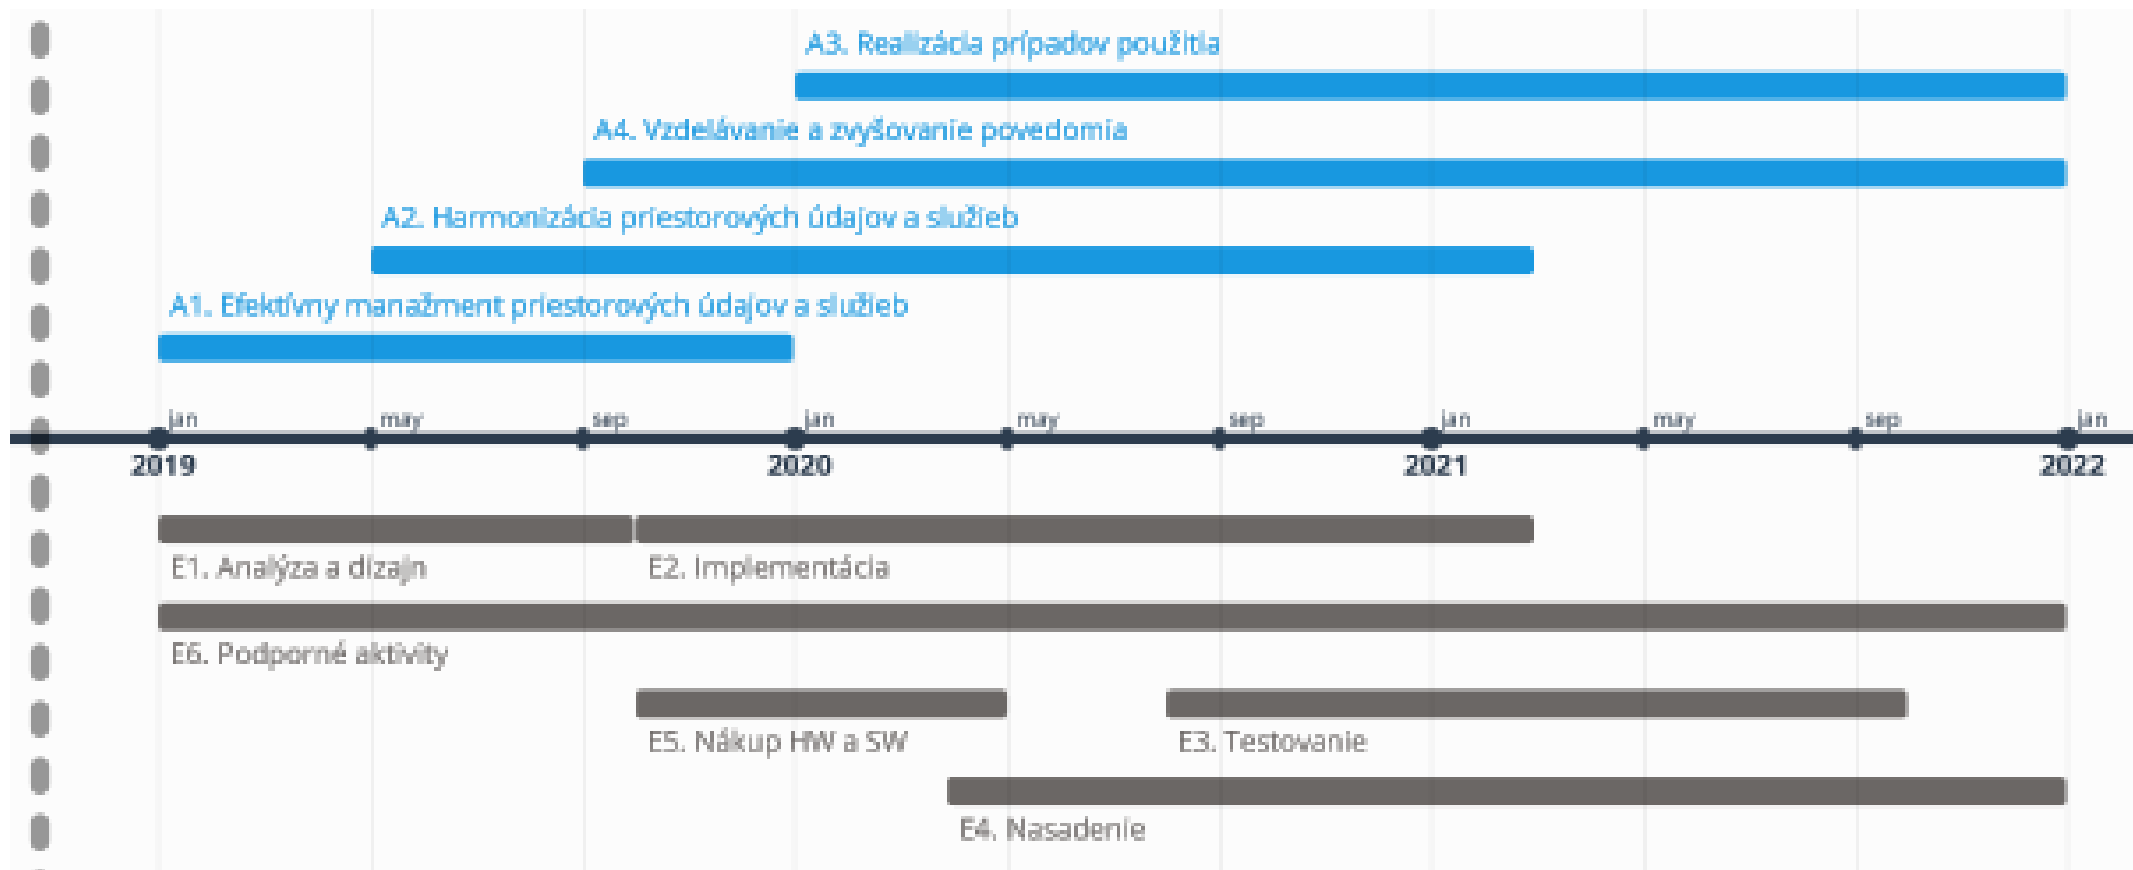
A3. Realizácia prípadov použitia

A4. Vzdelávanie a zvyšovanie povedomia

A2. Harmonizácia priestorových údajov a služieb

A1. Efektívny manažment priestorových údajov a služieb

jan may sep jan may sep jan may sep jan

2019 2020 2021 2022

E1. Analýza a dizajn

E2. Implementácia

E6. Podporné aktivity

E5. Nákup HW a SW

E3. Testovanie

E4. Nasadenie